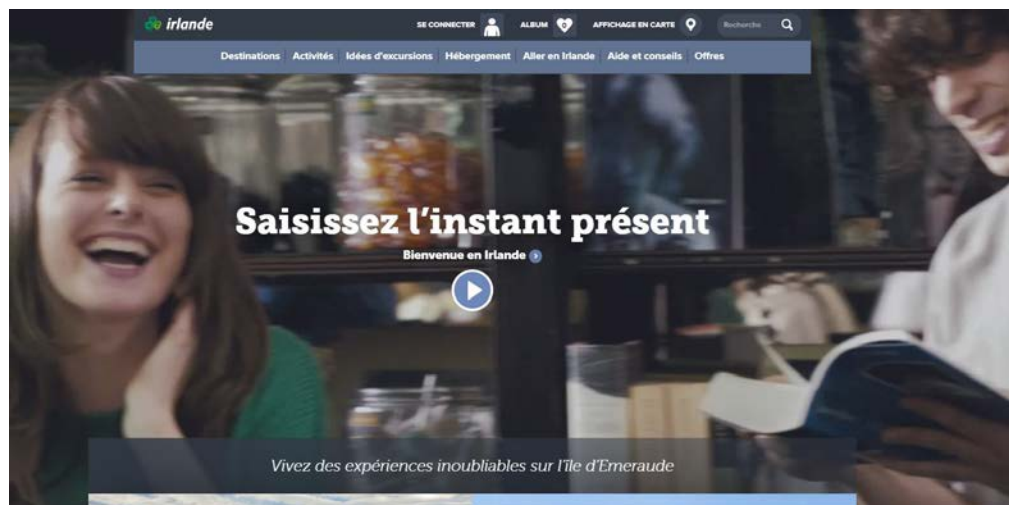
irlande

SE CONNECTER ALBUM AFFICHAGE EN CARTE Recherche

Destinations Activités Idées d'excursions Hébergement Aller en Irlande Aide et conseils Offres

Saisissez l'instant présent

Bienvenue en Irlande

Vivez des expériences inoubliables sur l'île d'Emeraude